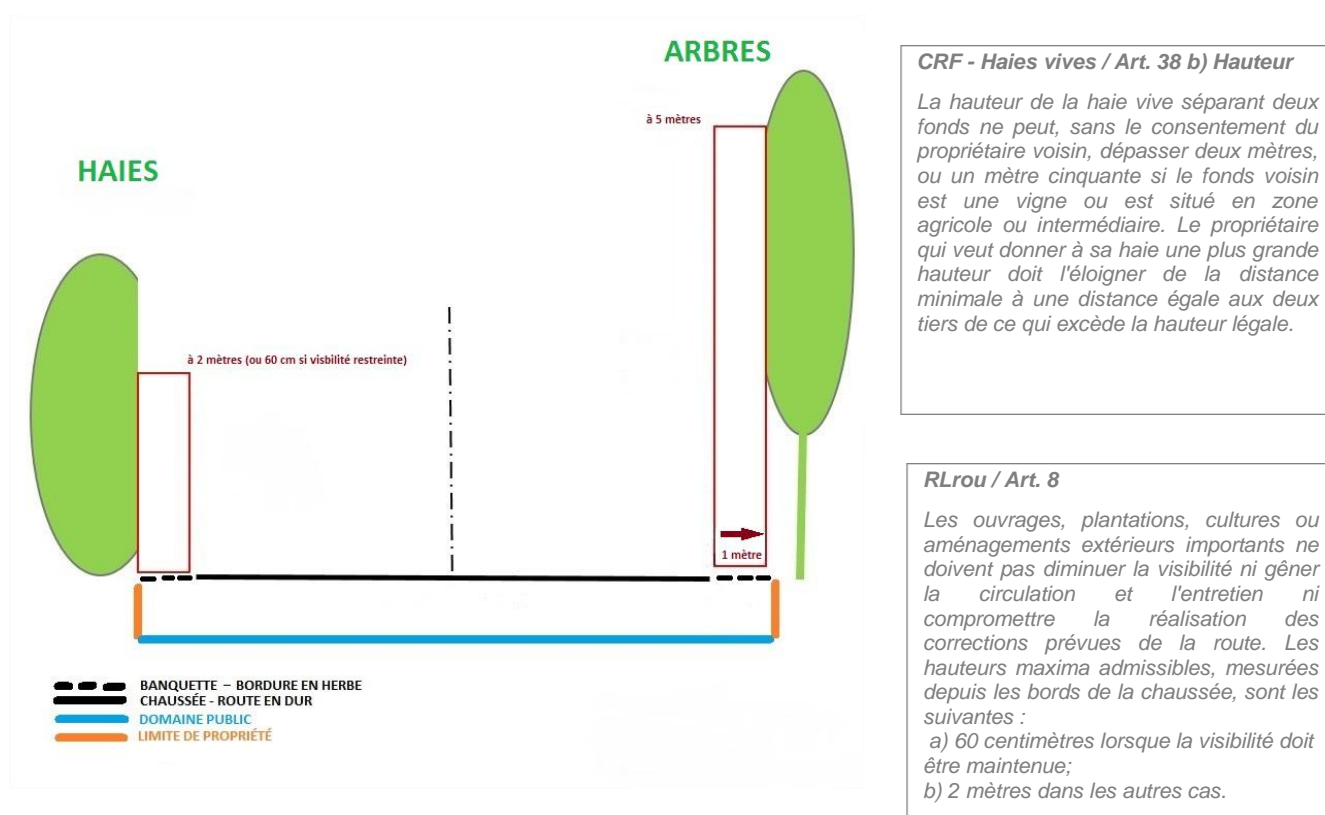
ARBRES

à 5 mètres

HAIES

à 2 mètres (ou 60 cm si visbilité restreinte)

1 mètre

BANQUETTE – BORDURE EN HERBE
CHAUSSÉE - ROUTE EN DUR
DOMAINE PUBLIC
LIMITE DE PROPRIÉTÉ

CRF - Haies vives / Art. 38 b) Hauteur

La hauteur de la haie vive séparant deux fonds ne peut, sans le consentement du propriétaire voisin, dépasser deux mètres, ou un mètre cinquante si le fonds voisin est une vigne ou est situé en zone agricole ou intermédiaire. Le propriétaire qui veut donner à sa haie une plus grande hauteur doit l'éloigner de la distance minimale à une distance égale aux deux tiers de ce qui excède la hauteur légale.

RLrou / Art. 8

Les ouvrages, plantations, cultures ou aménagements extérieurs importants ne doivent pas diminuer la visibilité ni gêner la circulation et l'entretien ni compromettre la réalisation des corrections prévues de la route. Les hauteurs maxima admissibles, mesurées depuis les bords de la chaussée, sont les suivantes :

a) 60 centimètres lorsque la visibilité doit être maintenue;
b) 2 mètres dans les autres cas.